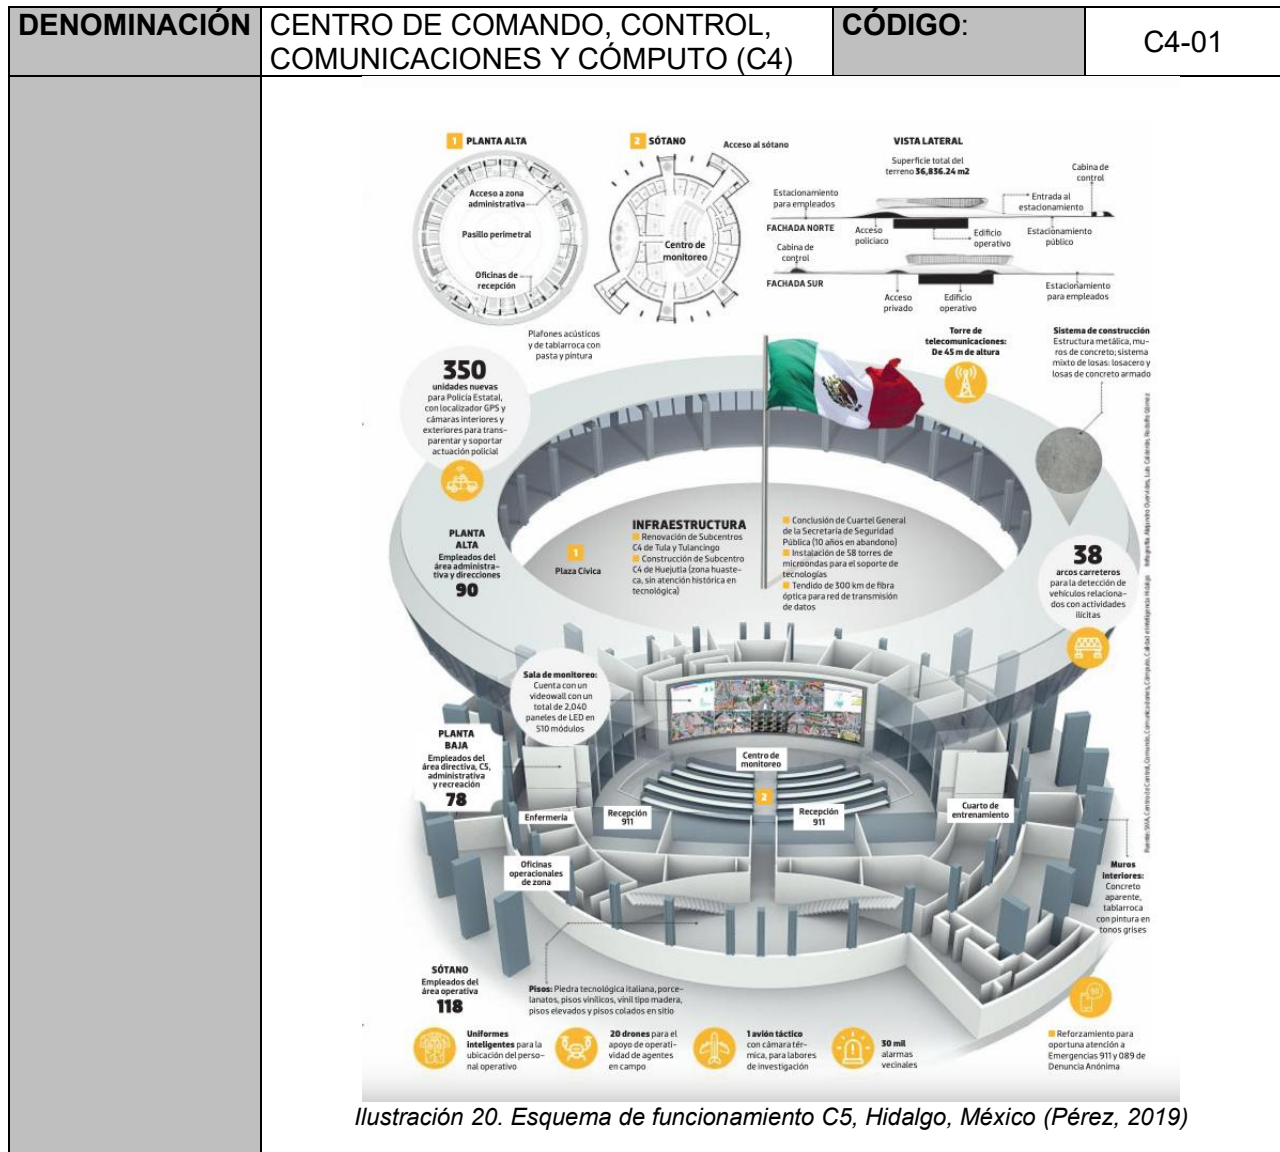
| DENOMINACIÓN | CENTRO DE COMANDO, CONTROL, COMUNICACIONES Y CÓMPUTO (C4) | CÓDIGO: | C4-01 |
|---|---|---|---|

1 PLANTA ALTA

Acceso a zona administrativa

Pasillo perimetral

Oficinas de recepción

2 SÓTANO

Acceso al sótano

Centro de monitoreo

VISTA LATERAL

Superficie total del terreno 36,836.24 m2

Cabina de control

Estacionamiento para empleados

Entrada al estacionamiento

FACHADA NORTE

Acceso policiaco

Edificio operativo

Estacionamiento público

Cabina de control

FACHADA SUR

Acceso privado

Edificio operativo

Estacionamiento para empleados

Plafones acústicos y de tablarroca con pasta y pintura

Torre de telecomunicaciones: De 45 m de altura

Sistema de construcción Estructura metálica, muros de concreto; sistema mixto de losas: losacero y losas de concreto armado

350 unidades nuevas para Policía Estatal, con localizador GPS y cámaras interiores y exteriores para transparentar y soportar actuación policial

PLANTA ALTA Empleados del área administrativa y direcciones 90

1 Plaza Cívica

INFRAESTRUCTURA
Renovación de Subcentros C4 de Tula y Tulancingo
Construcción de Subcentro C4 de Huejutla (zona huasteca, sin atención histórica en tecnológica)
Conclusión de Cuartel General de la Secretaría de Seguridad Pública (10 años en abandono)
Instalación de 58 torres de microondas para el soporte de tecnologías
Tendido de 300 km de fibra óptica para red de transmisión de datos

38 arcos carreteros para la detección de vehículos relacionados con actividades ilícitas

Sala de monitoreo: Cuenta con un videowall con un total de 2,040 paneles de LED en 510 módulos

PLANTA BAJA Empleados del área directiva, C5, administrativa y recreación 78

Centro de monitoreo

2

Enfermería

Recepción 911

Recepción 911

Cuarto de entrenamiento

Oficinas operacionales de zona

Muros interiores: Concreto aparente, tablarroca con pintura en tonos grises

SÓTANO Empleados del área operativa 118

Pisos: Piedra tecnológica italiana, porcelanatos, pisos vinílicos, vinil tipo madera, pisos elevados y pisos colados en sitio

Uniformes inteligentes para la ubicación del personal operativo

20 drones para el apoyo de operatividad de agentes en campo

1 avión táctico con cámara térmica, para labores de investigación

30 mil alarmas vecinales

Reforzamiento para oportuna atención a Emergencias 911 y 089 de Denuncia Anónima

Ilustración 20. Esquema de funcionamiento C5, Hidalgo, México (Pérez, 2019)